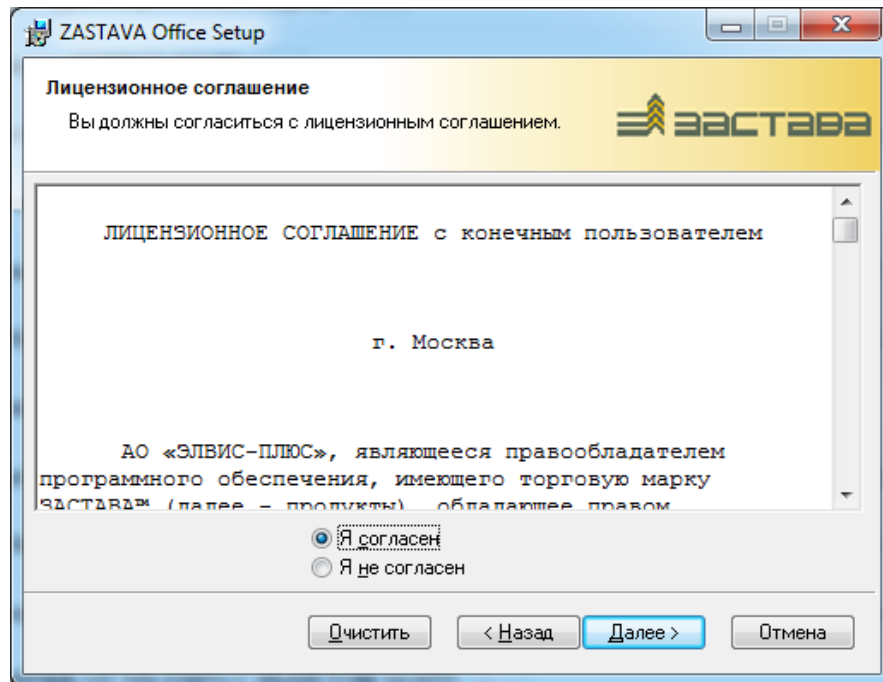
ZASTAVA Office Setup

Лицензионное соглашение

Вы должны согласиться с лицензионным соглашением.

ЗАСТАВА

ЛИЦЕНЗИОННОЕ СОГЛАШЕНИЕ с конечным пользователем

г. Москва

АО «ЭЛВИС-ПЛЮС», являющееся правообладателем программного обеспечения, имеющего торговую марку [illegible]

Я согласен

Я не согласен

Очистить

< Назад

Далее >

Отмена